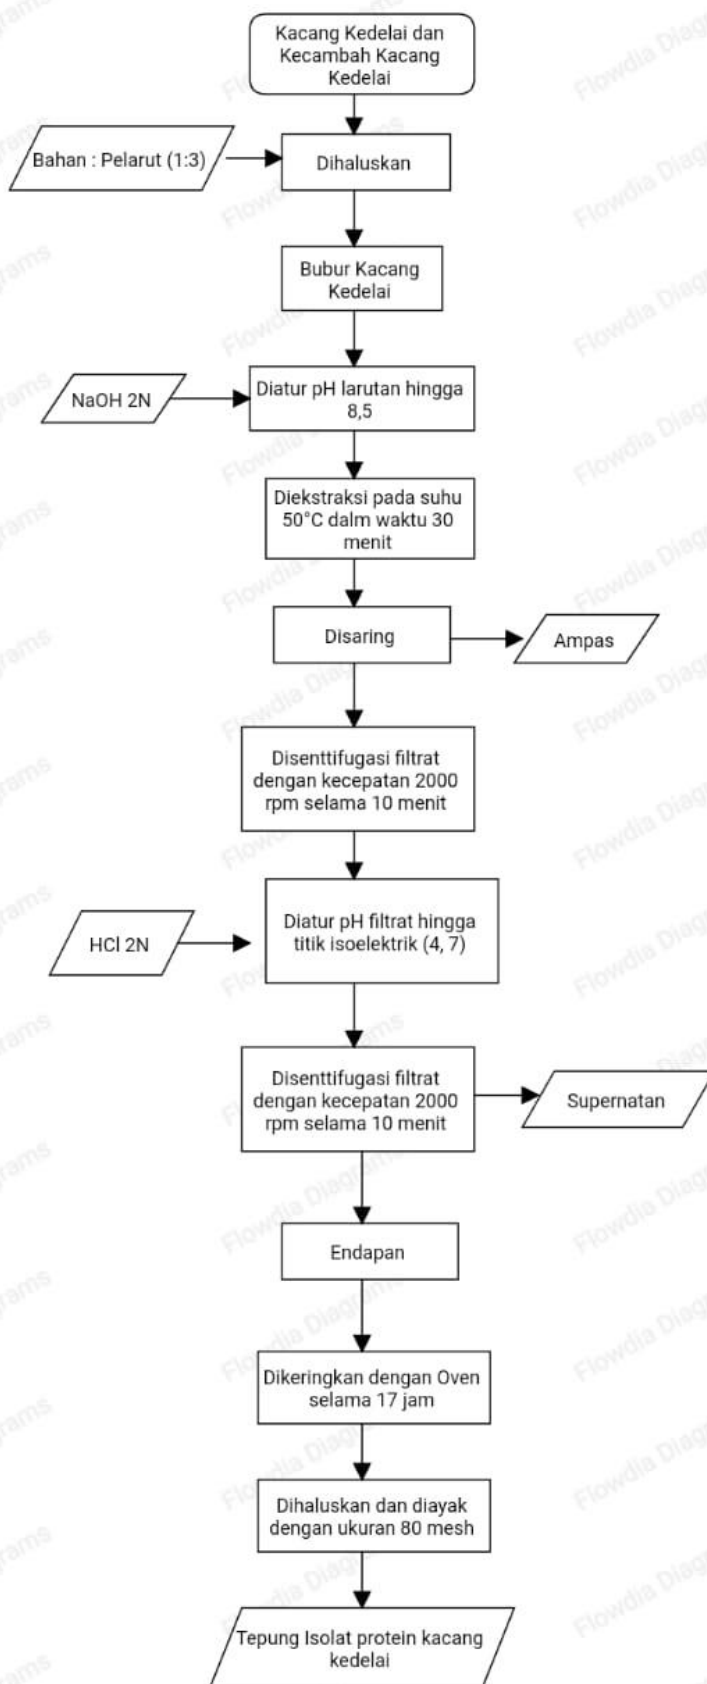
Kacang Kedelai dan Kecambah Kacang Kedelai

Bahan : Pelarut (1:3)

Dihaluskan

Bubur Kacang Kedelai

NaOH 2N

Diatur pH larutan hingga 8,5

Diekstraksi pada suhu 50°C dalm waktu 30 menit

Disaring

Ampas

Disenttifugasi filtrat dengan kecepatan 2000 rpm selama 10 menit

HCl 2N

Diatur pH filtrat hingga titik isoelektrik (4, 7)

Disenttifugasi filtrat dengan kecepatan 2000 rpm selama 10 menit

Supernatan

Endapan

Dikeringkan dengan Oven selama 17 jam

Dihaluskan dan diayak dengan ukuran 80 mesh

Tepung Isolat protein kacang kedelai

Flowdia Diagrams